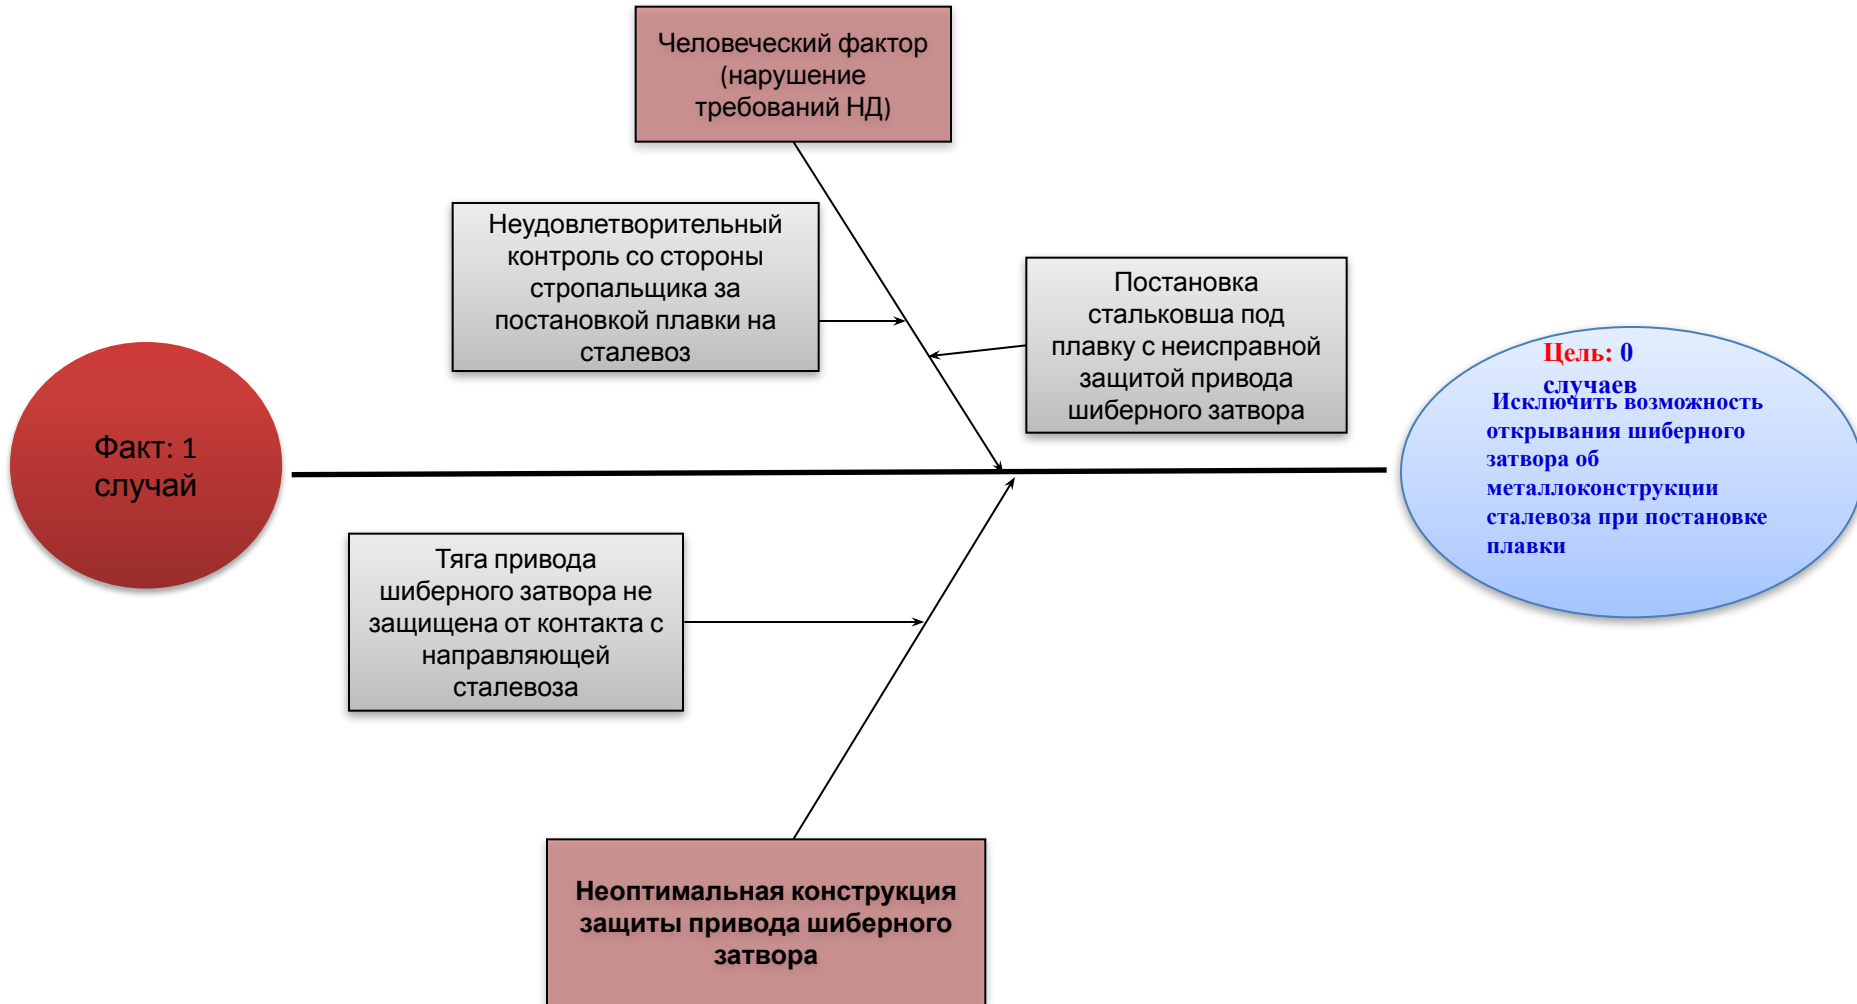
Человеческий фактор (нарушение требований НД)

Неудовлетворительный контроль со стороны стропальщика за постановкой плавки на сталевоз

Постановка стальковша под плавку с неисправной защитой привода шиберного затвора

Факт: 1 случай

Цель: 0 случаев

Исключить возможность открывания шиберного затвора об металлоконструкции сталевоза при постановке плавки

Тяга привода шиберного затвора не защищена от контакта с направляющей сталевоза

Неоптимальная конструкция защиты привода шиберного затвора